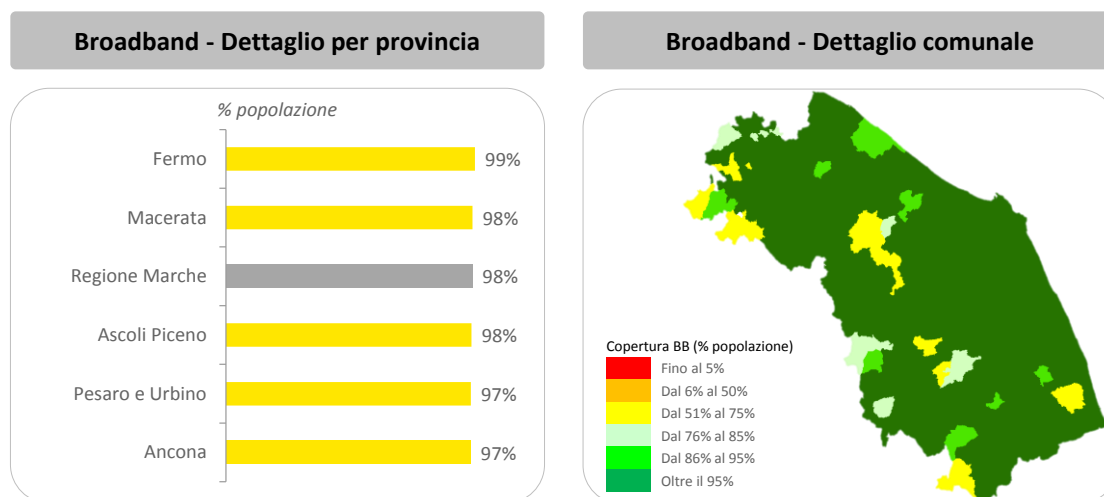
Broadband - Dettaglio per provincia

% popolazione

| | |
|---|---|
| Fermo | 99% |
| Macerata | 98% |
| Regione Marche | 98% |
| Ascoli Piceno | 98% |
| Pesaro e Urbino | 97% |
| Ancona | 97% |

Broadband - Dettaglio comunale

Copertura BB (% popolazione)
Fino al 5%
Dal 6% al 50%
Dal 51% al 75%
Dal 76% al 85%
Dal 86% al 95%
Oltre il 95%